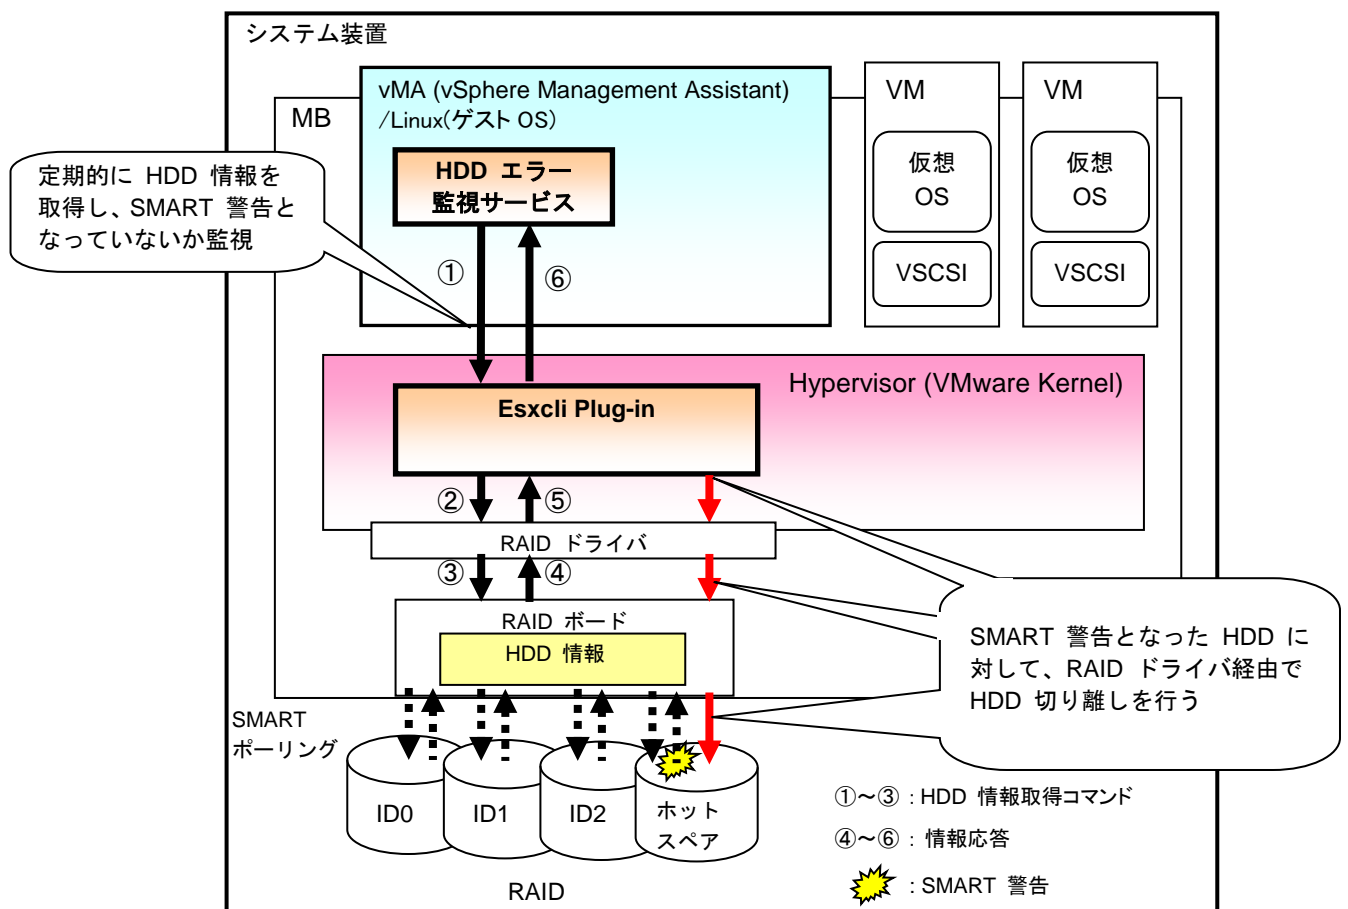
システム装置

MB

vMA (vSphere Management Assistant) /Linux(ゲスト OS)

HDD エラー 監視サービス

VM

仮想 OS

VSCSI

VM

仮想 OS

VSCSI

定期的に HDD 情報を取得し、SMART 警告となっていないか監視

①

⑥

Hypervisor (VMware Kernel)

Esxcli Plug-in

②

⑤

RAID ドライバ

③

④

RAID ボード

HDD 情報

SMART 警告となった HDD に対して、RAID ドライバ経由で HDD 切り離しを行う

SMART ポーリング

ID0

ID1

ID2

ホット スペア

RAID

①～③ : HDD 情報取得コマンド

④～⑥ : 情報応答

: SMART 警告